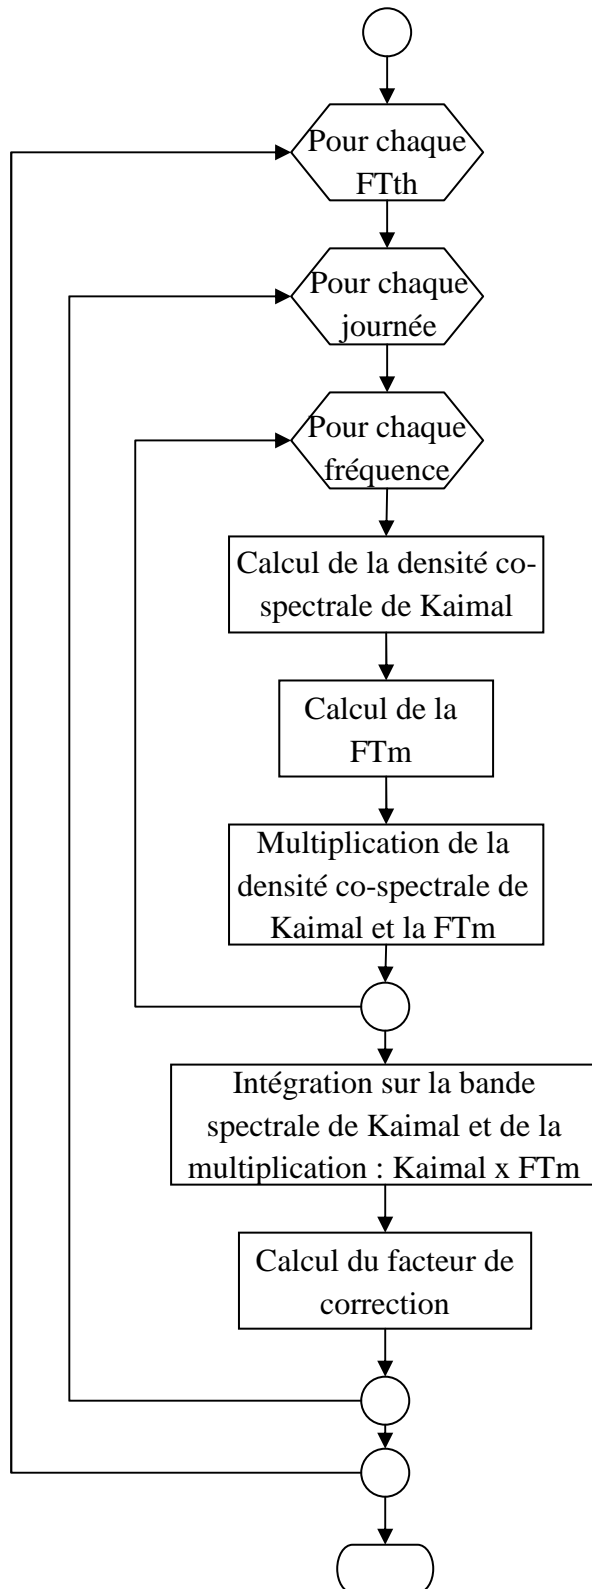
Pour chaque FTth

Pour chaque journée

Pour chaque fréquence

Calcul de la densité co-spectrale de Kaimal

Calcul de la FTm

Multiplication de la densité co-spectrale de Kaimal et la FTm

Intégration sur la bande spectrale de Kaimal et de la multiplication : Kaimal x FTm

Calcul du facteur de correction